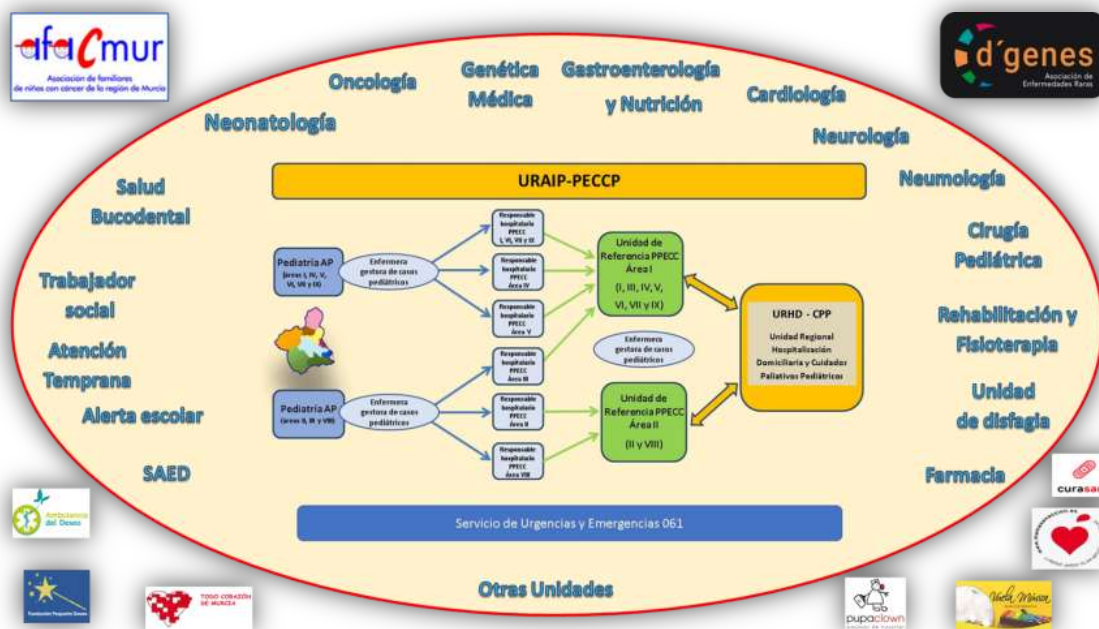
afaCmur
Asociación de familiares de niños con cáncer de la región de Murcia

d´genes
Asociación de Enfermedades Raras

Oncología
Genética Médica
Gastroenterología y Nutrición
Cardiología
Neonatología
Neurología
Neumología
Salud Bucodental
Cirugía Pediátrica
Trabajador social
Rehabilitación y Fisioterapia
Atención Temprana
Unidad de disfagia
Alerta escolar
SAED
Farmacia

URAIP-PECCP

Pediatría AP
(áreas I, IV, V, VI, VII y IX)

Enfermera gestora de casos pediátricos

Responsable hospitalario PPECC I, VI, VII y IX
Responsable hospitalario PPECC Área IV
Responsable hospitalario PPECC Área V
Responsable hospitalario PPECC Área III
Responsable hospitalario PPECC Área II
Responsable hospitalario PPECC Área VIII

Unidad de Referencia PPECC Área I
(I, III, IV, V, VI, VII y IX)

Enfermera gestora de casos pediátricos

URHD - CPP
Unidad Regional Hospitalización Domiciliaria y Cuidados Paliativos Pediátricos

Pediatría AP
(áreas II, III y VIII)

Enfermera gestora de casos pediátricos

Unidad de Referencia PPECC Área II
(II y VIII)

Servicio de Urgencias y Emergencias 061

Otras Unidades

Ambulancia del Deseo
Fundación Pequeño Deseo
TODO CORAZÓN DE MURCIA
pupaclown
Vuela Ilusión
curasan